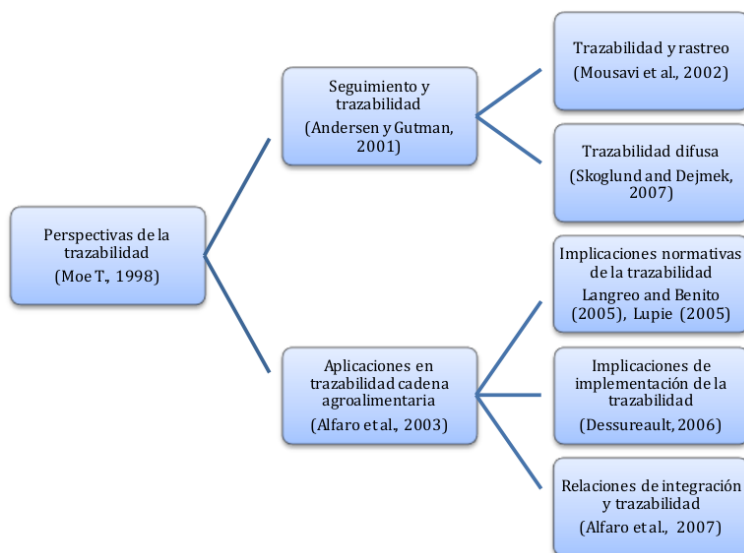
Perspectivas de la trazabilidad
(Moe T., 1998)

Seguimiento y trazabilidad
(Andersen y Gutman, 2001)

Trazabilidad y rastreo
(Mousavi et al., 2002)

Trazabilidad difusa
(Skoglund and Dejmek, 2007)

Aplicaciones en trazabilidad cadena agroalimentaria
(Alfaro et al., 2003)

Implicaciones normativas de la trazabilidad
Langreo and Benito (2005), Lupie (2005)

Implicaciones de implementación de la trazabilidad
(Dessureault, 2006)

Relaciones de integración y trazabilidad
(Alfaro et al., 2007)